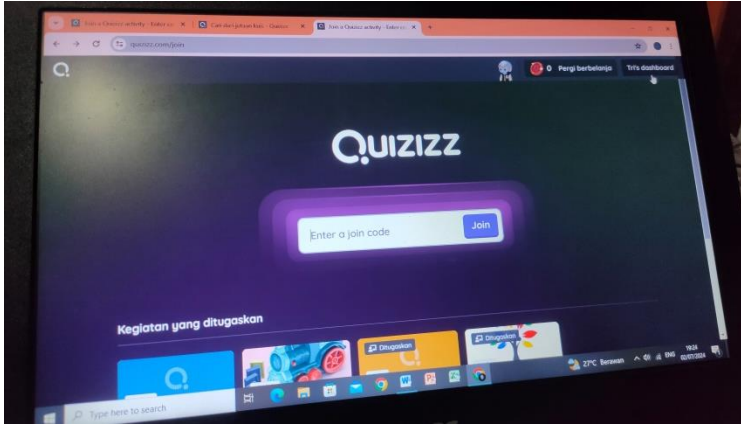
Join a Quizizz activity - Enter co
Cari dan gabung Kuis - Quizizz
Join a Quizizz activity - Enter co
quizizz.com/join
0 Pergi berbelanja
Tri's dashboard
QUIZIZZ
Enter a join code
Join
Kegiatan yang ditugaskan
Ditugaskan
Ditugaskan
Type here to search
27°C Berawan
ENG
19:24
02/07/2024